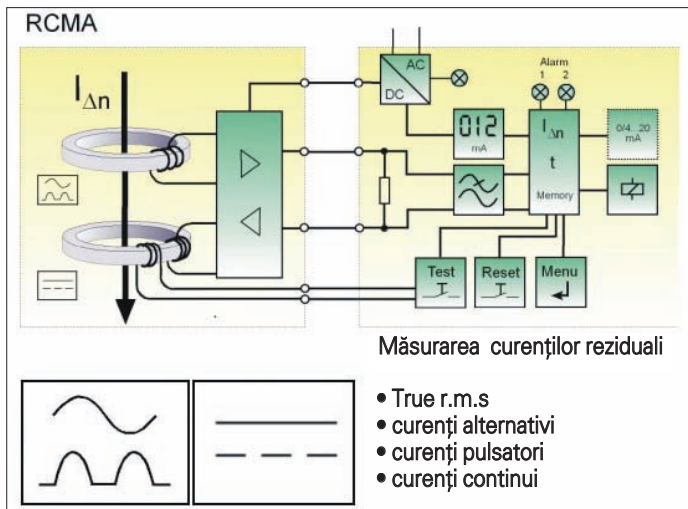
RCMA

$I_{\Delta n}$

AC
DC

Alarm
1 2

012
mA

$I_{\Delta n}$
t
Memory

0/4...20
mA

Test

Reset

Menu

Măsurarea curenţilor reziduali

• True r.m.s
• curenţi alternativi
• curenţi pulsatori
• curenţi continui